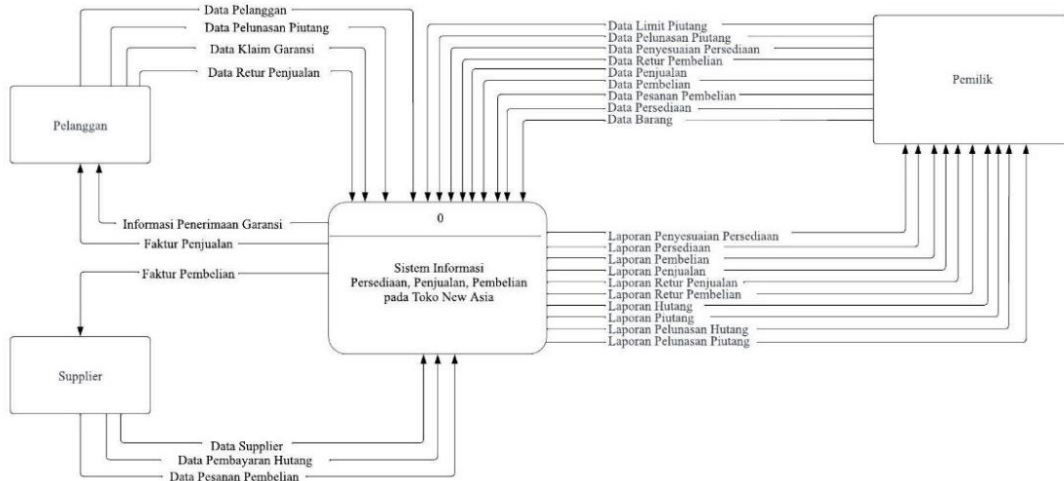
Data Pelanggan
Data Pelunasan Piutang
Data Klaim Garansi
Data Retur Penjualan

Pelanggan

Data Limit Piutang
Data Pelunasan Piutang
Data Penyesuaian Persediaan
Data Retur Pembelian
Data Penjualan
Data Pembelian
Data Pesanan Pembelian
Data Persediaan
Data Barang

Pemilik

Informasi Penerimaan Garansi
Faktur Penjualan
Faktur Pembelian

0

Sistem Informasi Persediaan, Penjualan, Pembelian pada Toko New Asia

Laporan Penyesuaian Persediaan
Laporan Persediaan
Laporan Pembelian
Laporan Penjualan
Laporan Retur Penjualan
Laporan Retur Pembelian
Laporan Hutang
Laporan Piutang
Laporan Pelunasan Hutang
Laporan Pelunasan Piutang

Supplier

Data Supplier
Data Pembayaran Hutang
Data Pesanan Pembelian